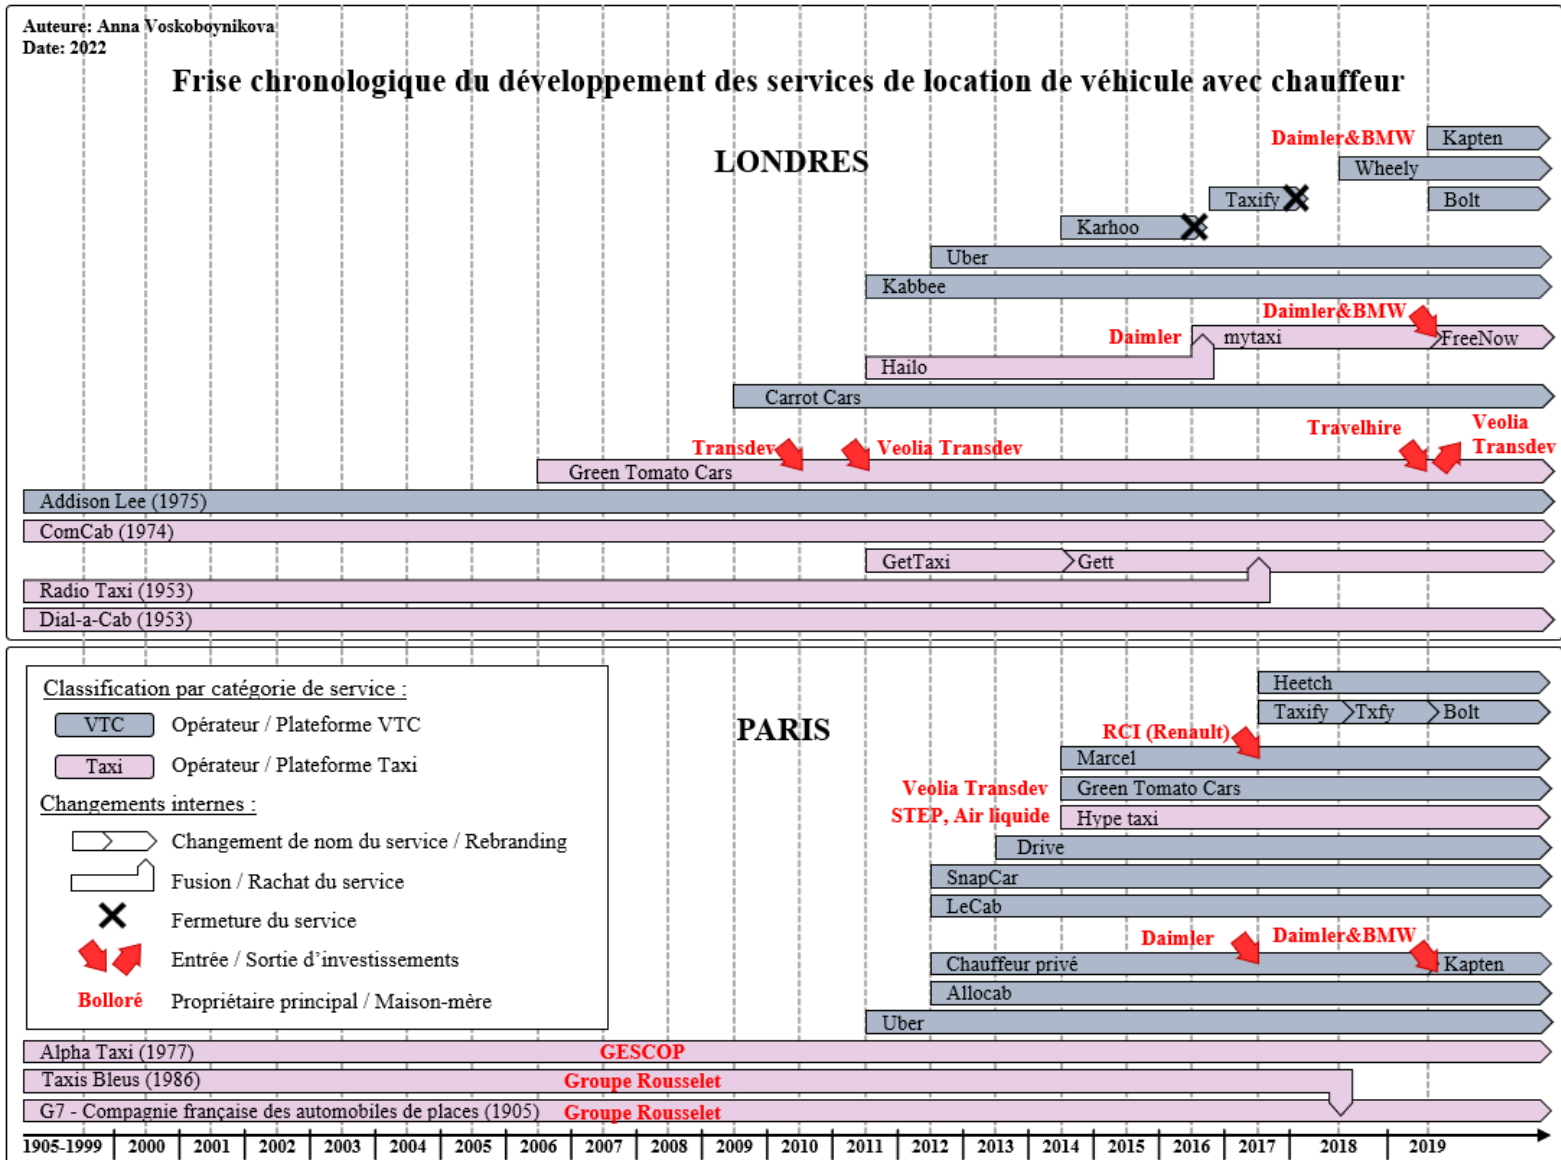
Auteure: Anna Voskoboynikova
Date: 2022

Frise chronologique du développement des services de location de véhicule avec chauffeur

LONDRES

Daimler&BMW Kapten
Wheely
Taxify Bolt
Karhoo
Uber
Kabbee
Daimler&BMW
Daimler mytaxi FreeNow
Hailo
Carrot Cars
Transdev Veolia Transdev Travelhire Veolia Transdev
Green Tomato Cars
Addison Lee (1975)
ComCab (1974)
GetTaxi Gett
Radio Taxi (1953)
Dial-a-Cab (1953)

Classification par catégorie de service :
VTC Opérateur / Plateforme VTC
Taxi Opérateur / Plateforme Taxi
Changements internes :
Changement de nom du service / Rebranding
Fusion / Rachat du service
Fermeture du service
Entrée / Sortie d'investissements
Bolloré Propriétaire principal / Maison-mère

PARIS

Heetch
Taxify Txfy Bolt
RCI (Renault)
Marcel
Veolia Transdev Green Tomato Cars
STEP, Air liquide Hype taxi
Drive
SnapCar
LeCab
Daimler Daimler&BMW
Chauffeur privé Kapten
Allocab
Uber
Alpha Taxi (1977) GESCOP
Taxis Bleus (1986) Groupe Rousselet
G7 - Compagnie française des automobiles de places (1905) Groupe Rousselet

1905-1999 2000 2001 2002 2003 2004 2005 2006 2007 2008 2009 2010 2011 2012 2013 2014 2015 2016 2017 2018 2019